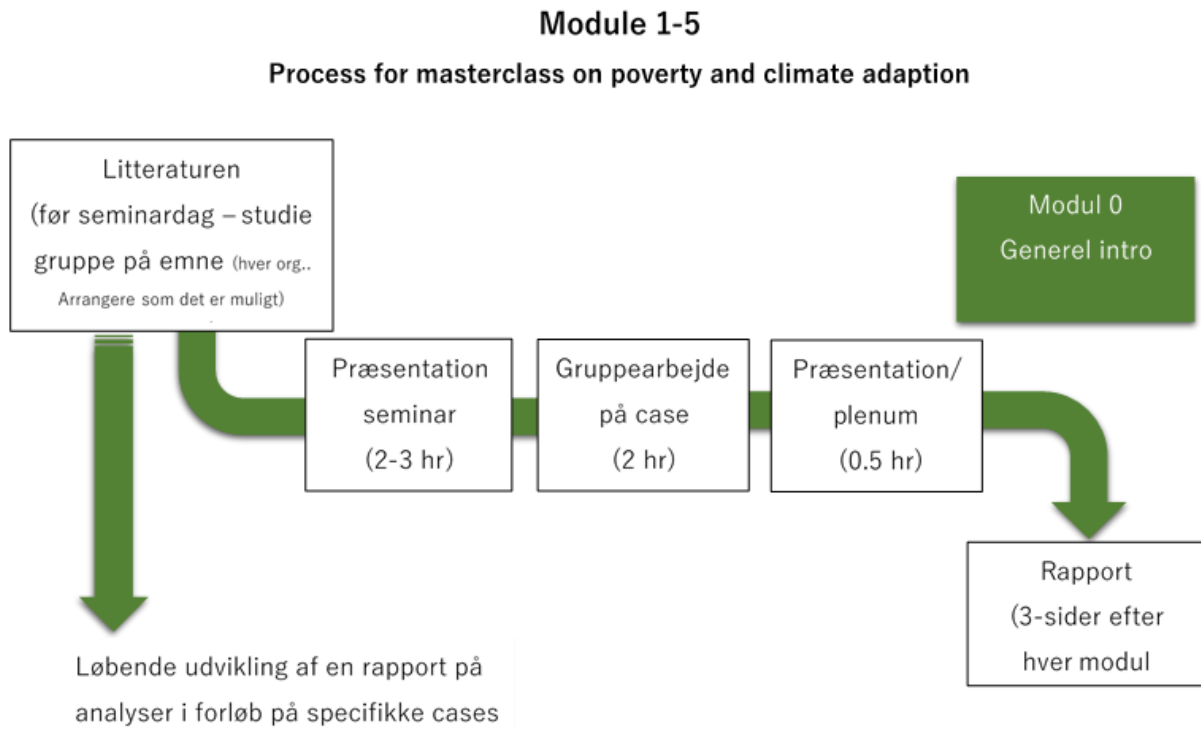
Module 1-5

Process for masterclass on poverty and climate adaption

Litteraturen
(før seminardag – studie gruppe på emne (hver org.. Arrangere som det er muligt)

Modul 0
Generel intro

Præsentation seminar
(2-3 hr)

Gruppearbejde på case
(2 hr)

Præsentation/ plenum
(0.5 hr)

Rapport
(3-sider efter hver modul

Løbende udvikling af en rapport på analyser i forløb på specifikke cases